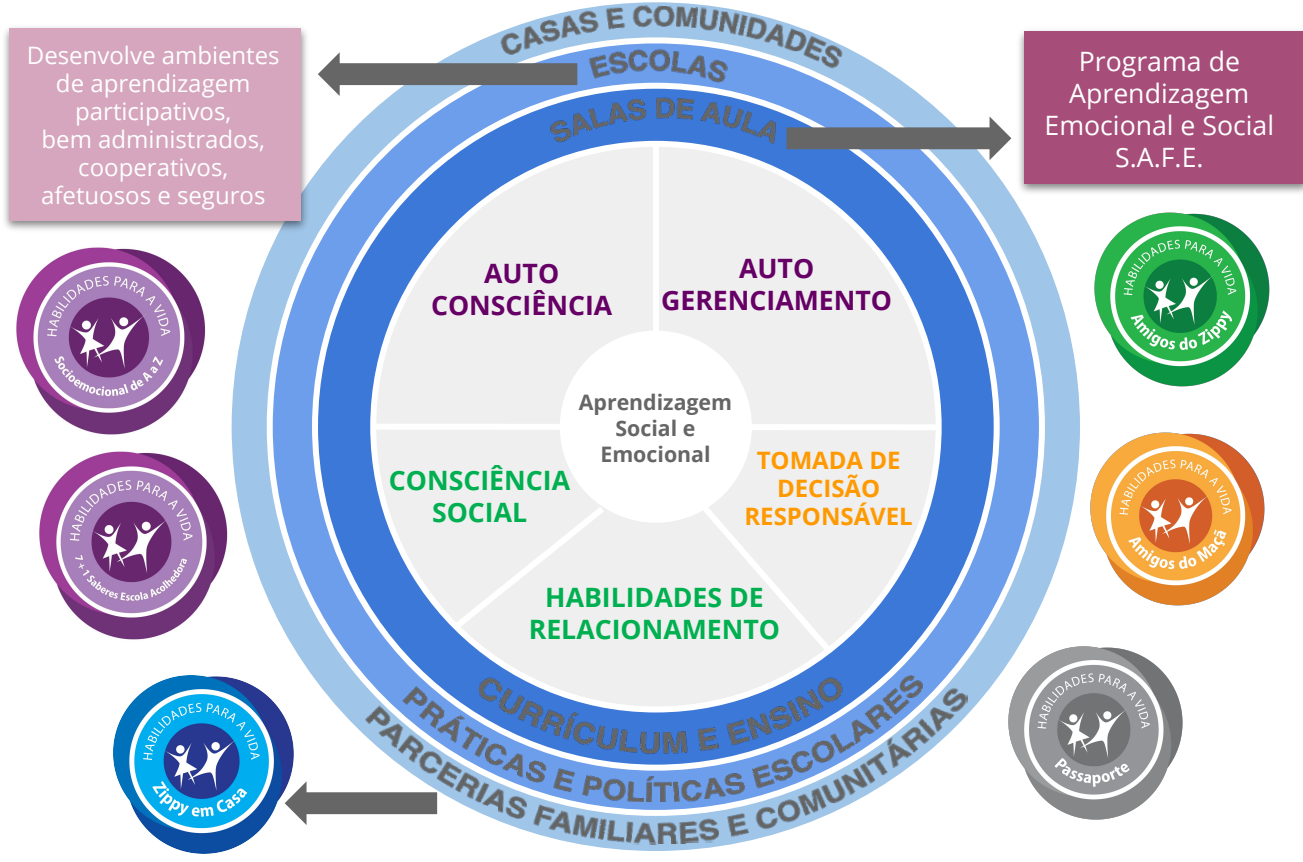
Desenvolve ambientes de aprendizagem participativos, bem administrados, cooperativos, afetuosos e seguros

CASAS E COMUNIDADES

ESCOLAS

SALAS DE AULA

Programa de Aprendizagem Emocional e Social S.A.F.E.

HABILIDADES PARA A VIDA
Socioemocional de A a Z

HABILIDADES PARA A VIDA
Amigos do Zippy

AUTO CONSCIÊNCIA

AUTO GERENCIAMENTO

Aprendizagem Social e Emocional

CONSCIÊNCIA SOCIAL

TOMADA DE DECISÃO RESPONSÁVEL

HABILIDADES DE RELACIONAMENTO

HABILIDADES PARA A VIDA
7 + 1 Saberes Escola Acolhedora

HABILIDADES PARA A VIDA
Amigos do Maçã

CURRÍCULUM E ENSINO

PRÁTICAS E POLÍTICAS ESCOLARES

PARCERIAS FAMILIARES E COMUNITÁRIAS

HABILIDADES PARA A VIDA
Zippy em Casa

HABILIDADES PARA A VIDA
Passaporte